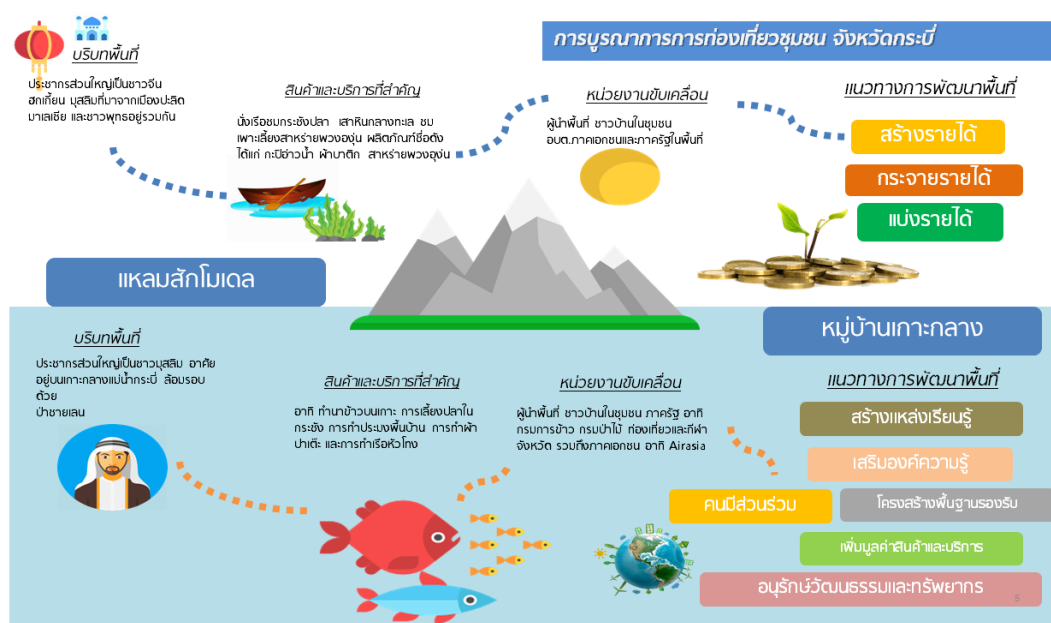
การบูรณาการการท่องเที่ยวชุมชน จังหวัดกระบี่

บริบทพื้นที่

ประชากรส่วนใหญ่เป็นชาวจีนฮกเกี้ยน มุสลิมที่มาจากเมืองปะลิต มาเลเซีย และชาวพุทธอยู่รวมกัน

สินค้าและบริการที่สำคัญ

นั่งเรือชมกระชังปลา เสาหินกลางทะเล ชมเพาะเลี้ยงสาหร่ายพวงองุ่น ผลิตภัณฑ์ชื่อดัง ได้แก่ กะปิอ่าวน้ำ ผ้าบาติก สาหร่ายพวงองุ่น

หน่วยงานขับเคลื่อน

ผู้นำพื้นที่ ชาวบ้านในชุมชน อบต.ภาคเอกชนและภาครัฐในพื้นที่

แนวทางการพัฒนาพื้นที่

สร้างรายได้

กระจายรายได้

แบ่งรายได้

แหลมสักโมเดล

หมู่บ้านเกาะกลาง

บริบทพื้นที่

ประชากรส่วนใหญ่เป็นชาวมุสลิม อาศัยอยู่บนเกาะกลางแม่น้ำกระบี่ ล้อมรอบด้วย ป่าชายเลน

สินค้าและบริการที่สำคัญ

อาทิ ทำนาข้าวบนเกาะ การเลี้ยงปลาในกระชัง การทำประมงพื้นบ้าน การทำผ้าปาเต๊ะ และการทำเรือหัวโทง

หน่วยงานขับเคลื่อน

ผู้นำพื้นที่ ชาวบ้านในชุมชน ภาครัฐ อาทิ กรมการข้าว กรมป่าไม้ ท่องเที่ยวและกีฬาจังหวัด รวมถึงภาคเอกชน อาทิ Airasia

แนวทางการพัฒนาพื้นที่

สร้างแหล่งเรียนรู้

เสริมองค์ความรู้

คนมีส่วนร่วม

โครงสร้างพื้นฐานรองรับ

เพิ่มมูลค่าสินค้าและบริการ

อนุรักษ์วัฒนธรรมและทรัพยากร

5